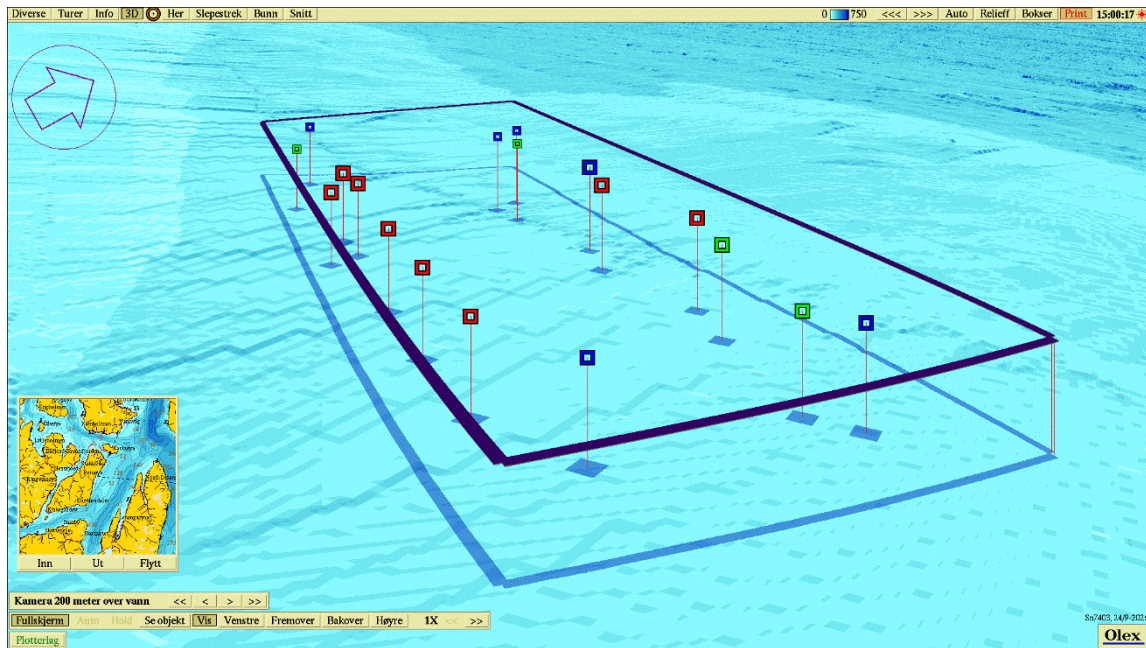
Diverse Turer Info 3D Her Slepestrek Bunn Snitt

0 750 <<< >>> Auto Relieff Bokser Print 15:00:17

Inn Ut Flytt

Kamera 200 meter over vann << < > >>

Fullskjerm Auto Hold Se objekt Vis Venstre Fremover Bakover Høyre 1X << >>

Plotterlag

Sn7403, 24/9-2025

Olex